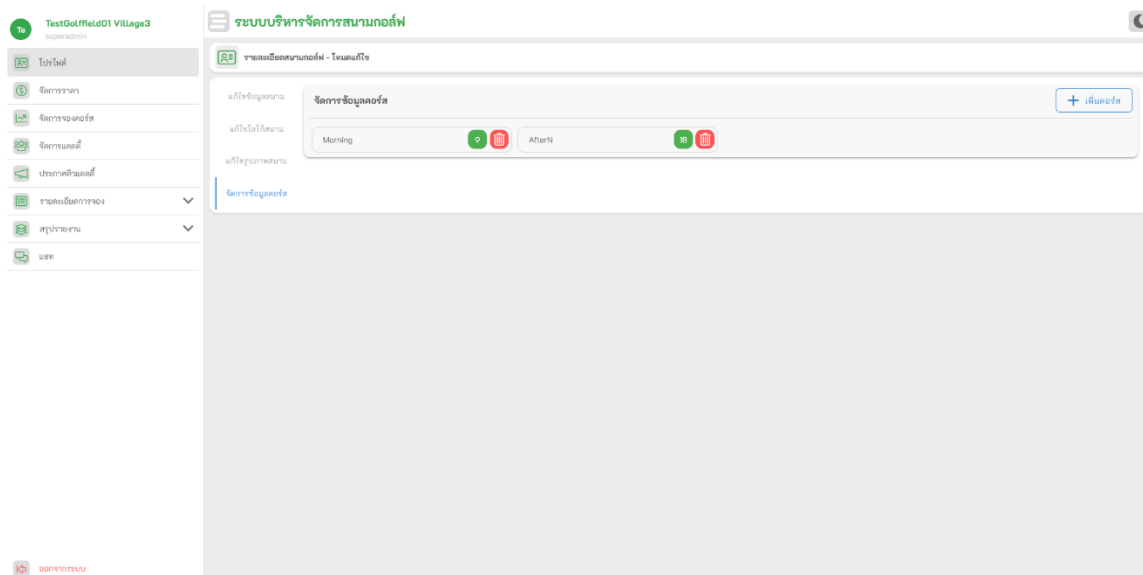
Te
TestGolffield01 Village3
superadmin

โปรไฟล์
จัดการราคา
จัดการจองคอร์ส
จัดการแคดดี้
ประกาศคิวแคดดี้
รายละเอียดการจอง
สรุปรายงาน
แชท

ออกจากระบบ

ระบบบริหารจัดการสนามกอล์ฟ

รายละเอียดสนามกอล์ฟ - โหมดแก้ไข

แก้ไขข้อมูลสนาม
แก้ไขโลโก้สนาม
แก้ไขรูปภาพสนาม
จัดการข้อมูลคอร์ส

จัดการข้อมูลคอร์ส
+ เพิ่มคอร์ส

Morning 9
AfterN 18